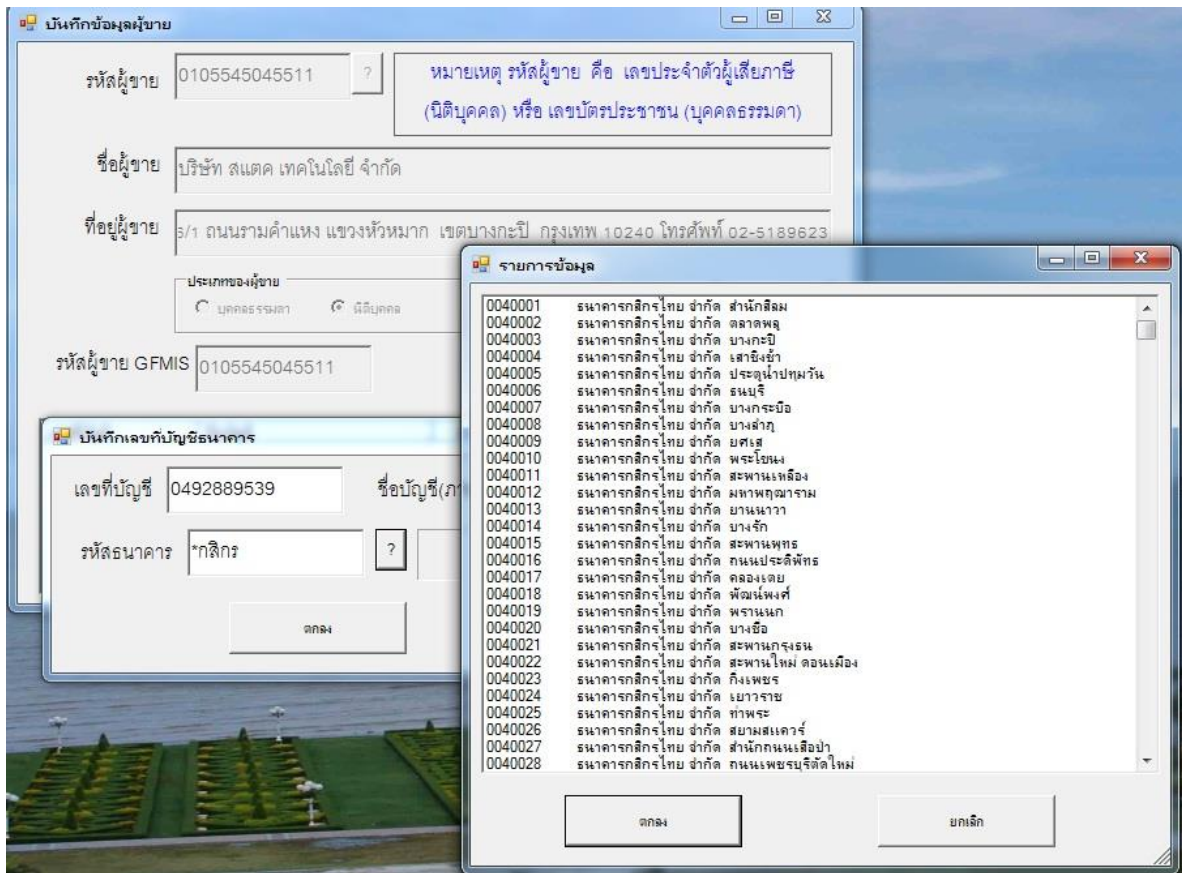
บันทึกข้อมูลผู้ขาย

รหัสผู้ขาย 0105545045511 ?

หมายเหตุ รหัสผู้ขาย คือ เลขประจำตัวผู้เสียภาษี (นิติบุคคล) หรือ เลขบัตรประชาชน (บุคคลธรรมดา)

ชื่อผู้ขาย บริษัท สแตค เทคโนโลยี จำกัด

ที่อยู่ผู้ขาย 5/1 ถนนรามคำแหง แขวงหัวหมาก เขตบางกะปิ กรุงเทพ 10240 โทรศัพท์ 02-5189623

ประเภทของผู้ขาย
บุคคลธรรมดา นิติบุคคล

รหัสผู้ขาย GFMIS 0105545045511

บันทึกเลขที่บัญชีธนาคาร

เลขที่บัญชี 0492889539 ชื่อบัญชี(ภา

รหัสธนาคาร *กสิกร ?

ตกลง

รายการข้อมูล

| | |
|---|---|
| 0040001 | ธนาคารกสิกรไทย จำกัด สำนักสีลม |
| 0040002 | ธนาคารกสิกรไทย จำกัด ตลาดพลู |
| 0040003 | ธนาคารกสิกรไทย จำกัด บางกะปิ |
| 0040004 | ธนาคารกสิกรไทย จำกัด เสาชิงช้า |
| 0040005 | ธนาคารกสิกรไทย จำกัด ประตูน้ำปทุมวัน |
| 0040006 | ธนาคารกสิกรไทย จำกัด ธนบุรี |
| 0040007 | ธนาคารกสิกรไทย จำกัด บางกระบือ |
| 0040008 | ธนาคารกสิกรไทย จำกัด บางลำภู |
| 0040009 | ธนาคารกสิกรไทย จำกัด ยศเส |
| 0040010 | ธนาคารกสิกรไทย จำกัด พระโขนง |
| 0040011 | ธนาคารกสิกรไทย จำกัด สะพานเหลือง |
| 0040012 | ธนาคารกสิกรไทย จำกัด มหาพฤฒาราม |
| 0040013 | ธนาคารกสิกรไทย จำกัด ยานนาวา |
| 0040014 | ธนาคารกสิกรไทย จำกัด บางรัก |
| 0040015 | ธนาคารกสิกรไทย จำกัด สะพานพุทธ |
| 0040016 | ธนาคารกสิกรไทย จำกัด ถนนประดิพัทธ |
| 0040017 | ธนาคารกสิกรไทย จำกัด คลองเตย |
| 0040018 | ธนาคารกสิกรไทย จำกัด พัฒน์พงศ์ |
| 0040019 | ธนาคารกสิกรไทย จำกัด พรานนก |
| 0040020 | ธนาคารกสิกรไทย จำกัด บางซื่อ |
| 0040021 | ธนาคารกสิกรไทย จำกัด สะพานกรุงธน |
| 0040022 | ธนาคารกสิกรไทย จำกัด สะพานใหม่ ดอนเมือง |
| 0040023 | ธนาคารกสิกรไทย จำกัด กิ่งเพชร |
| 0040024 | ธนาคารกสิกรไทย จำกัด เยาวราช |
| 0040025 | ธนาคารกสิกรไทย จำกัด ท่าพระ |
| 0040026 | ธนาคารกสิกรไทย จำกัด สยามสแควร์ |
| 0040027 | ธนาคารกสิกรไทย จำกัด สำนักถนนเสือป่า |
| 0040028 | ธนาคารกสิกรไทย จำกัด ถนนเพชรบุรีตัดใหม่ |

ตกลง ยกเลิก